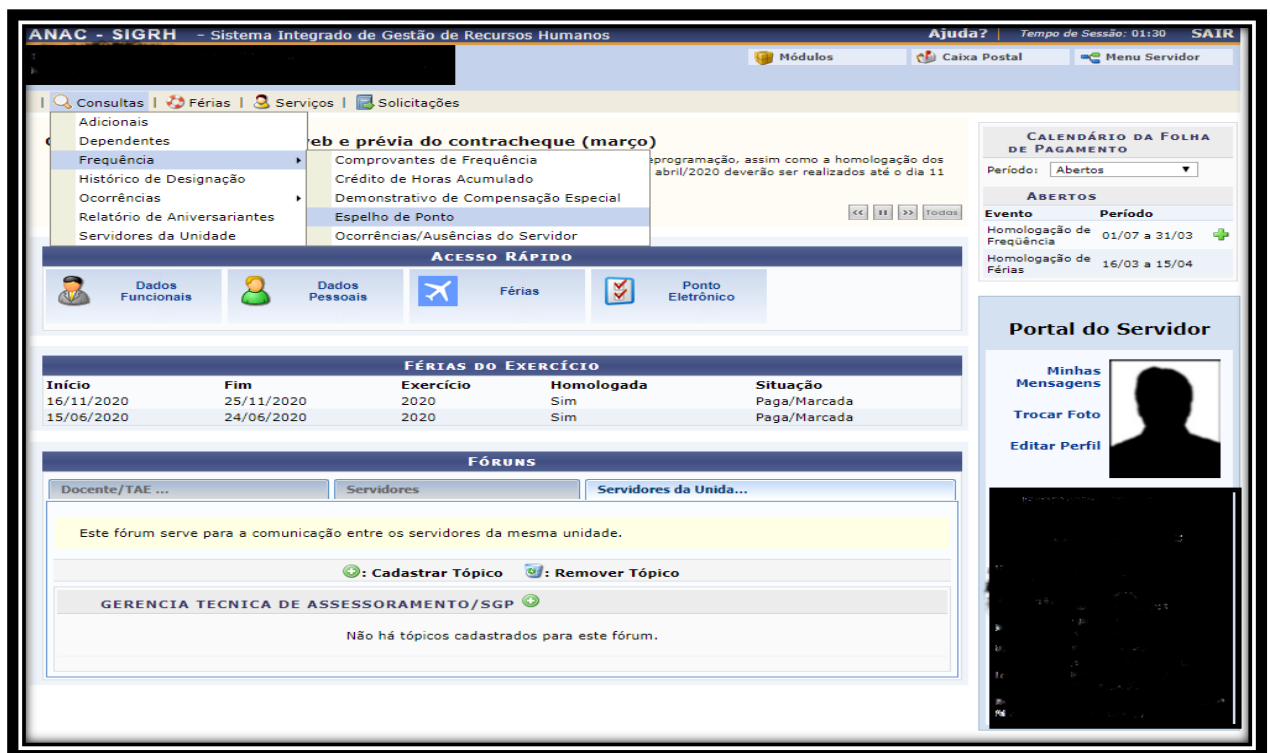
ANAC - SIGRH - Sistema Integrado de Gestão de Recursos Humanos

Ajuda? | Tempo de Sessão: 01:30 SAIR

Módulos | Caixa Postal | Menu Servidor

| Consultas | Férias | Serviços | Solicitações

Adicionais
Dependentes
Frequência
Histórico de Designação
Ocorrências
Relatório de Aniversariantes
Servidores da Unidade

Comprovantes de Frequência
Crédito de Horas Acumulado
Demonstrativo de Compensação Especial
Espelho de Ponto
Ocorrências/Ausências do Servidor

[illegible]eb e prévia do contracheque (março)

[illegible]eprogramação, assim como a homologação dos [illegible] abril/2020 deverão ser realizados até o dia 11

<< || >> Todas

Calendário da Folha de Pagamento

Período: Abertos

Abertos

| Evento | Período |
|---|---|
| Homologação de Freqüência | 01/07 a 31/03 |
| Homologação de Férias | 16/03 a 15/04 |

Acesso Rápido

Dados Funcionais | Dados Pessoais | Férias | Ponto Eletrônico

Portal do Servidor

Minhas Mensagens

Trocar Foto

Editar Perfil

Férias do Exercício

| Início | Fim | Exercício | Homologada | Situação |
|---|---|---|---|---|
| 16/11/2020 | 25/11/2020 | 2020 | Sim | Paga/Marcada |
| 15/06/2020 | 24/06/2020 | 2020 | Sim | Paga/Marcada |

Fóruns

Docente/TAE ... | Servidores | Servidores da Unida...

Este fórum serve para a comunicação entre os servidores da mesma unidade.

: Cadastrar Tópico : Remover Tópico

GERENCIA TECNICA DE ASSESSORAMENTO/SGP

Não há tópicos cadastrados para este fórum.